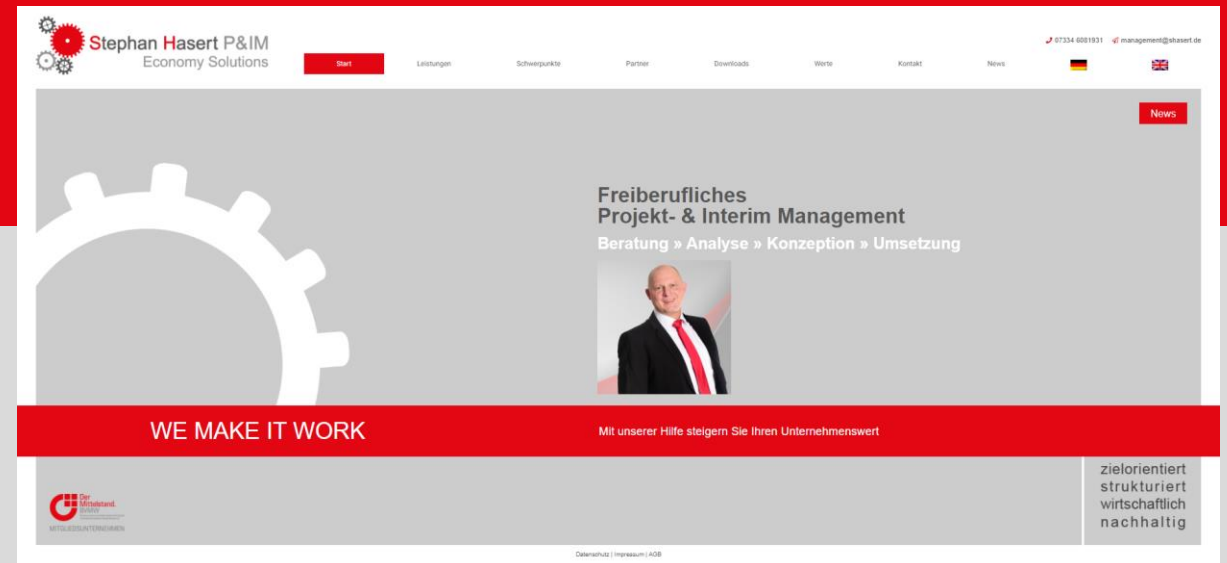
Stephan Hasert P&IM
Economy Solutions

07334 6081931 management@shasert.de

Start Leistungen Schwerpunkte Partner Downloads Werte Kontakt News

News

Freiberufliches
Projekt- & Interim Management

Beratung » Analyse » Konzeption » Umsetzung

WE MAKE IT WORK

Mit unserer Hilfe steigern Sie Ihren Unternehmenswert

Der Mittelstand. BVMW
MITGLIEDSUNTERNEHMEN

zielorientiert
strukturiert
wirtschaftlich
nachhaltig

Datenschutz | Impressum | AGB